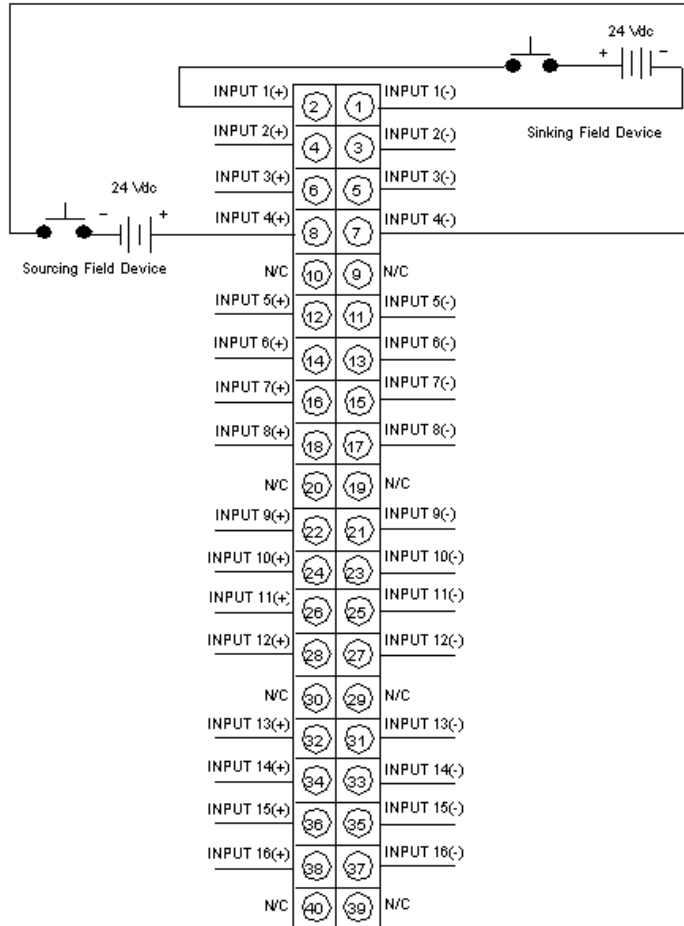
24 Vdc
+ −
INPUT 1(+) 2 1 INPUT 1(-)
Sinking Field Device
INPUT 2(+) 4 3 INPUT 2(-)
24 Vdc
INPUT 3(+) 6 5 INPUT 3(-)
− +
INPUT 4(+) 8 7 INPUT 4(-)
Sourcing Field Device
N/C 10 9 N/C
INPUT 5(+) 12 11 INPUT 5(-)
INPUT 6(+) 14 13 INPUT 6(-)
INPUT 7(+) 16 15 INPUT 7(-)
INPUT 8(+) 18 17 INPUT 8(-)
N/C 20 19 N/C
INPUT 9(+) 22 21 INPUT 9(-)
INPUT 10(+) 24 23 INPUT 10(-)
INPUT 11(+) 26 25 INPUT 11(-)
INPUT 12(+) 28 27 INPUT 12(-)
N/C 30 29 N/C
INPUT 13(+) 32 31 INPUT 13(-)
INPUT 14(+) 34 33 INPUT 14(-)
INPUT 15(+) 36 35 INPUT 15(-)
INPUT 16(+) 38 37 INPUT 16(-)
N/C 40 39 N/C